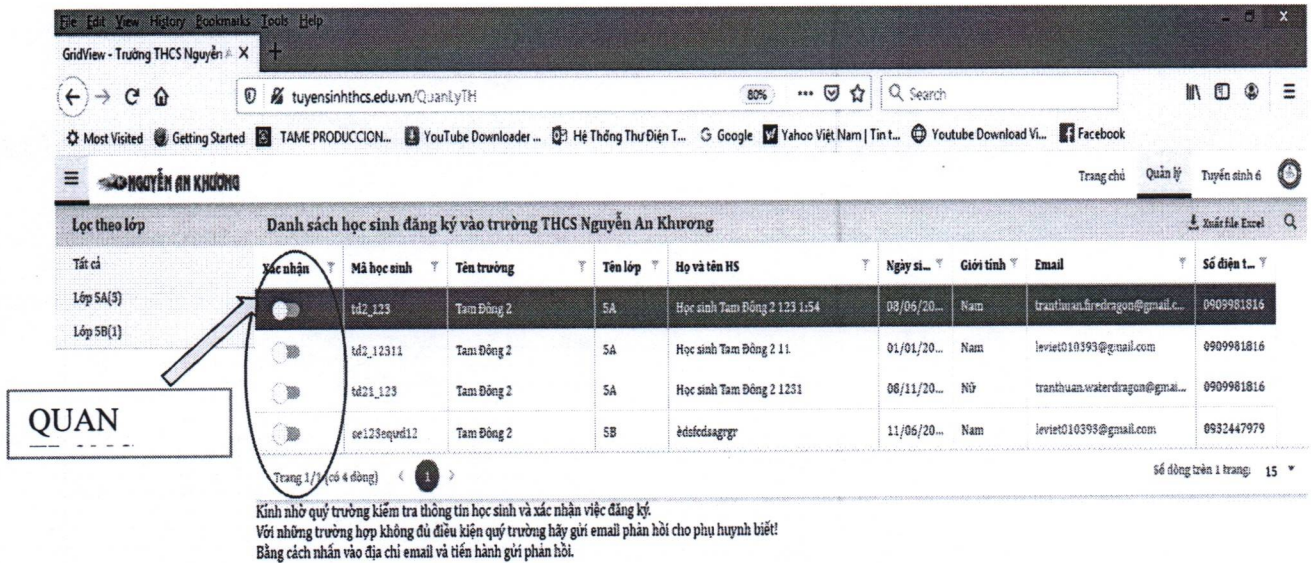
File Edit View History Bookmarks Tools Help

GridView - Trường THCS Nguyễn A X +

tuyensinhthcs.edu.vn/QuanLyTH 80% Search

Most Visited Getting Started TAME PRODUCCION... YouTube Downloader ... Hệ Thống Thư Điện T... Google Yahoo Việt Nam | Tin t... Youtube Download Vi... Facebook

NGUYỄN AN KHƯƠNG Trang chủ Quản lý Tuyển sinh 6

Lọc theo lớp

Danh sách học sinh đăng ký vào trường THCS Nguyễn An Khương

Xuất file Excel

Tất cả

Lớp 5A(3)

Lớp 5B(1)

| Xác nhận | Mã học sinh | Tên trường | Tên lớp | Họ và tên HS | Ngày si... | Giới tính | Email | Số điện t... |
|---|---|---|---|---|---|---|---|---|
| | td2_123 | Tam Đông 2 | 5A | Học sinh Tam Đông 2 123 1:54 | 08/06/20... | Nam | tranthuan.firedragon@gmail.c... | 0909981816 |
| | td2_12311 | Tam Đông 2 | 5A | Học sinh Tam Đông 2 11 | 01/01/20... | Nam | leviet010393@gmail.com | 0909981816 |
| | td21_123 | Tam Đông 2 | 5A | Học sinh Tam Đông 2 1231 | 08/11/20... | Nữ | tranthuan.waterdragon@gmai... | 0909981816 |
| | se123equd12 | Tam Đông 2 | 5B | èdsfcdsagrgr | 11/06/20... | Nam | leviet010393@gmail.com | 0932447979 |

Trang 1/1 (có 4 dòng) 1

Số dòng trên 1 trang: 15

QUAN

Kính nhờ quý trường kiểm tra thông tin học sinh và xác nhận việc đăng ký.
Với những trường hợp không đủ điều kiện quý trường hãy gửi email phản hồi cho phụ huynh biết!
Bằng cách nhấn vào địa chỉ email và tiến hành gửi phản hồi.